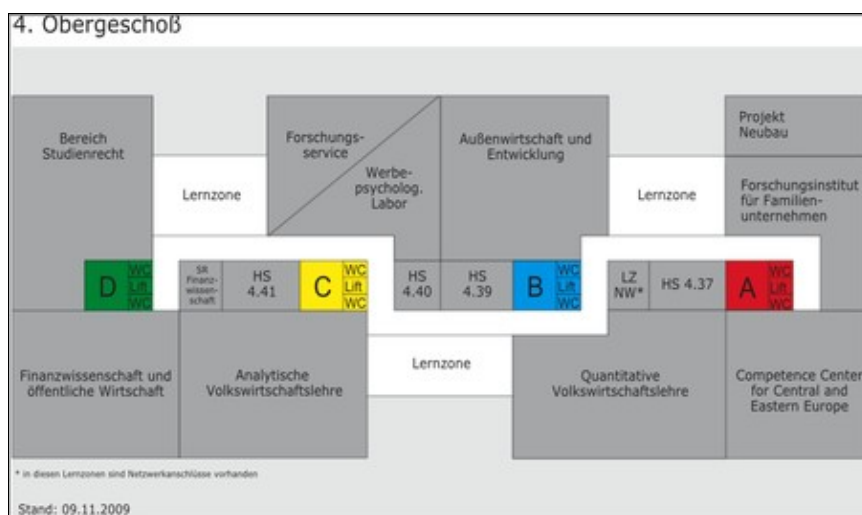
4. Obergeschoß

Bereich Studienrecht

Lernzone

Forschungs-service

Werbe-psycholog. Labor

Außenwirtschaft und Entwicklung

Lernzone

Projekt Neubau

Forschungsinstitut für Familien-unternehmen

D

WC
Lift
WC

SR Finanz-wissen-schaft

HS 4.41

C

WC
Lift
WC

HS 4.40

HS 4.39

B

WC
Lift
WC

LZ NW*

HS 4.37

A

WC
Lift
WC

Finanzwissenschaft und öffentliche Wirtschaft

Analytische Volkswirtschaftslehre

Lernzone

Quantitative Volkswirtschaftslehre

Competence Center for Central and Eastern Europe

* in diesen Lernzonen sind Netzwerkanschlüsse vorhanden

Stand: 09.11.2009